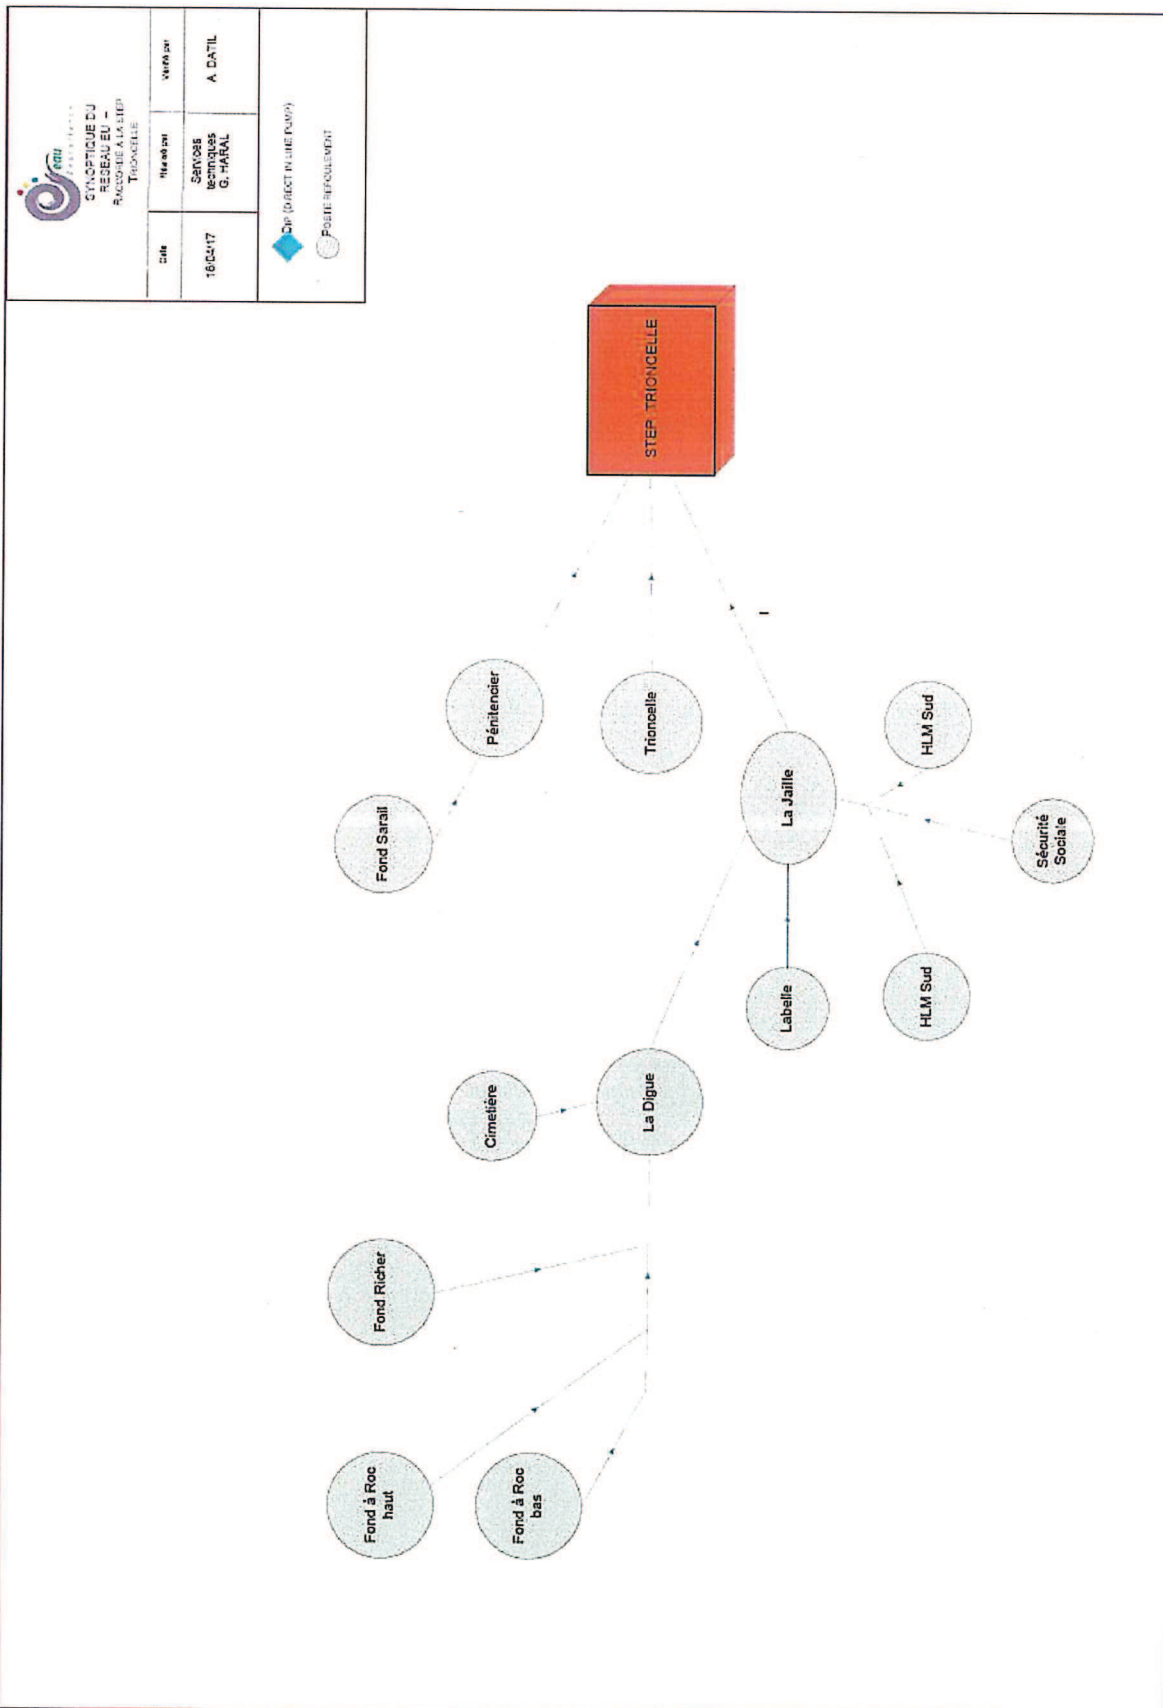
eau

SYNOPTIQUE DU RESEAU EU – RACCORDE A LA STEP TRIONCELLE

| Date | Réalisé par | Vérifié par |
|---|---|---|
| 16/04/17 | Services techniques G. HARAL | A. DATIL |

DIP (DIRECT IN LINE PUMP)

POSTE REFOULEMENT

STEP TRIONCELLE

Pénitencier

Trioncelle

Fond Sarail

La Jaille

HLM Sud

Sécurité Sociale

Labelle

HLM Sud

Cimetière

La Digue

Fond Richer

Fond à Roc haut

Fond à Roc bas